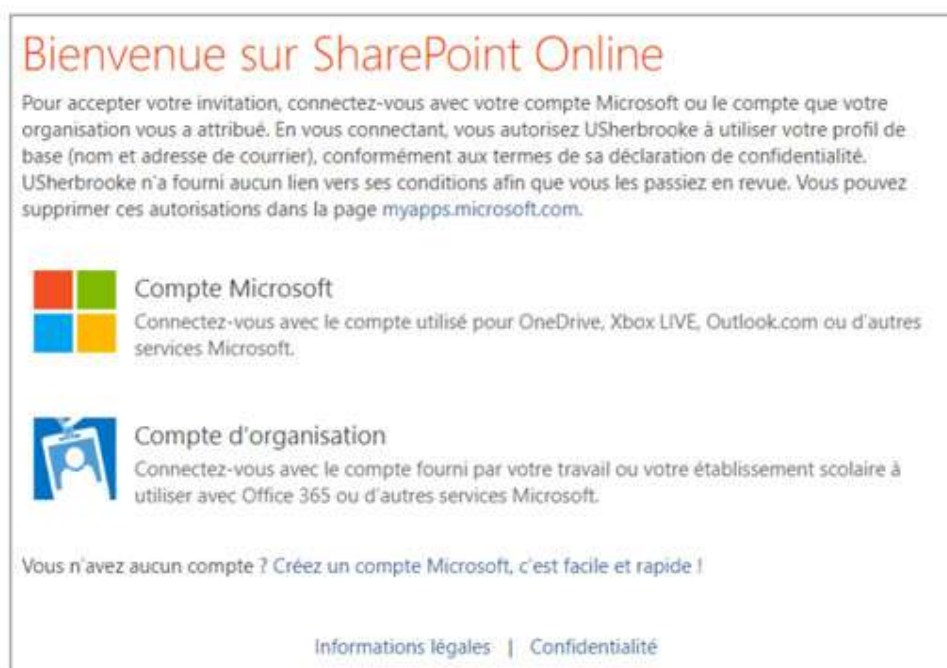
Bienvenue sur SharePoint Online

Pour accepter votre invitation, connectez-vous avec votre compte Microsoft ou le compte que votre organisation vous a attribué. En vous connectant, vous autorisez USherbrooke à utiliser votre profil de base (nom et adresse de courrier), conformément aux termes de sa déclaration de confidentialité. USherbrooke n'a fourni aucun lien vers ses conditions afin que vous les passiez en revue. Vous pouvez supprimer ces autorisations dans la page myapps.microsoft.com.

Compte Microsoft
Connectez-vous avec le compte utilisé pour OneDrive, Xbox LIVE, Outlook.com ou d'autres services Microsoft.

Compte d'organisation
Connectez-vous avec le compte fourni par votre travail ou votre établissement scolaire à utiliser avec Office 365 ou d'autres services Microsoft.

Vous n'avez aucun compte ? Créez un compte Microsoft, c'est facile et rapide !

Informations légales | Confidentialité